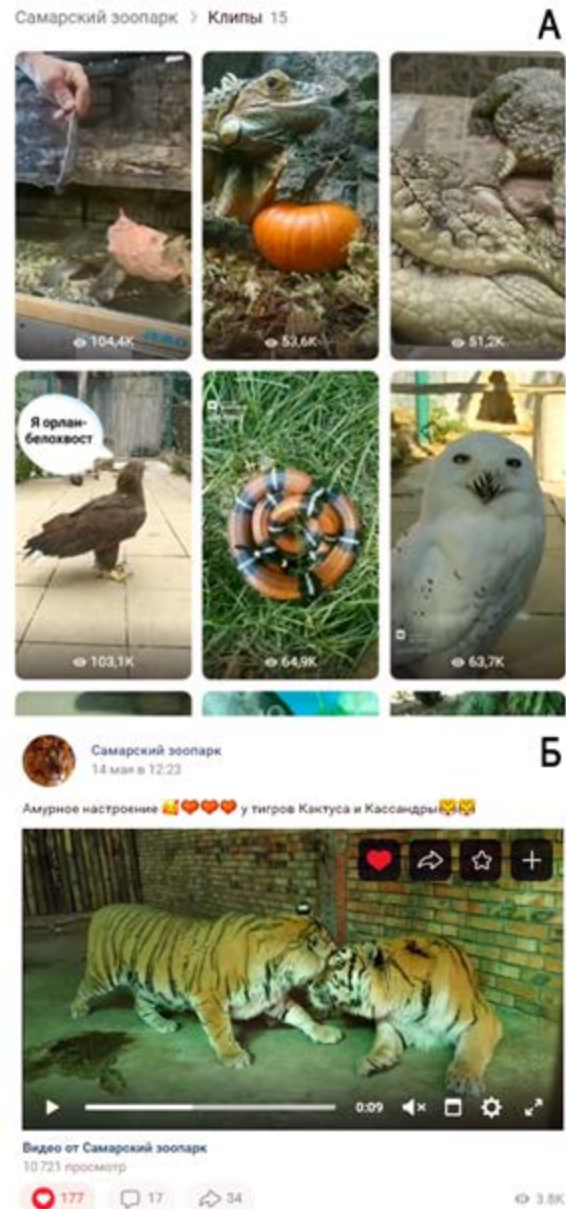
Самарский зоопарк > Клипы 15

А

104,4K

53,6K

51,2K

Я орлан-белохвост

103,1K

64,9K

63,7K

Самарский зоопарк
14 мая в 12:23

Б

Амурное настроение 🥰❤️❤️❤️ у тигров Кактуса и Кассандры😻😻

0:09

Видео от Самарский зоопарк
10 721 просмотр

177 17 34 3.8K